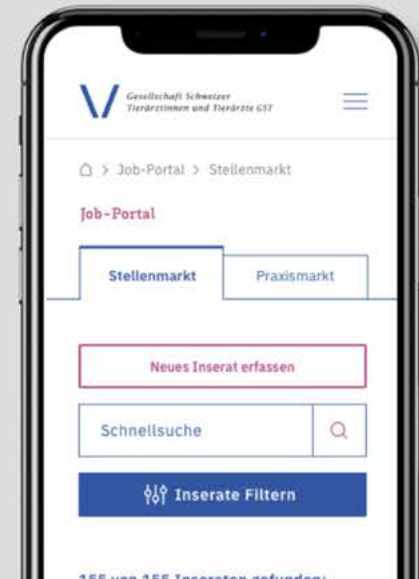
Gesellschaft Schweizer Tierärztinnen und Tierärzte GST

> Job-Portal > Stellenmarkt

Job-Portal

Stellenmarkt

Praxismarkt

Neues Inserat erfassen

Schnellsuche

Inserate Filtern

155 von 155 Inseraten gefunden: